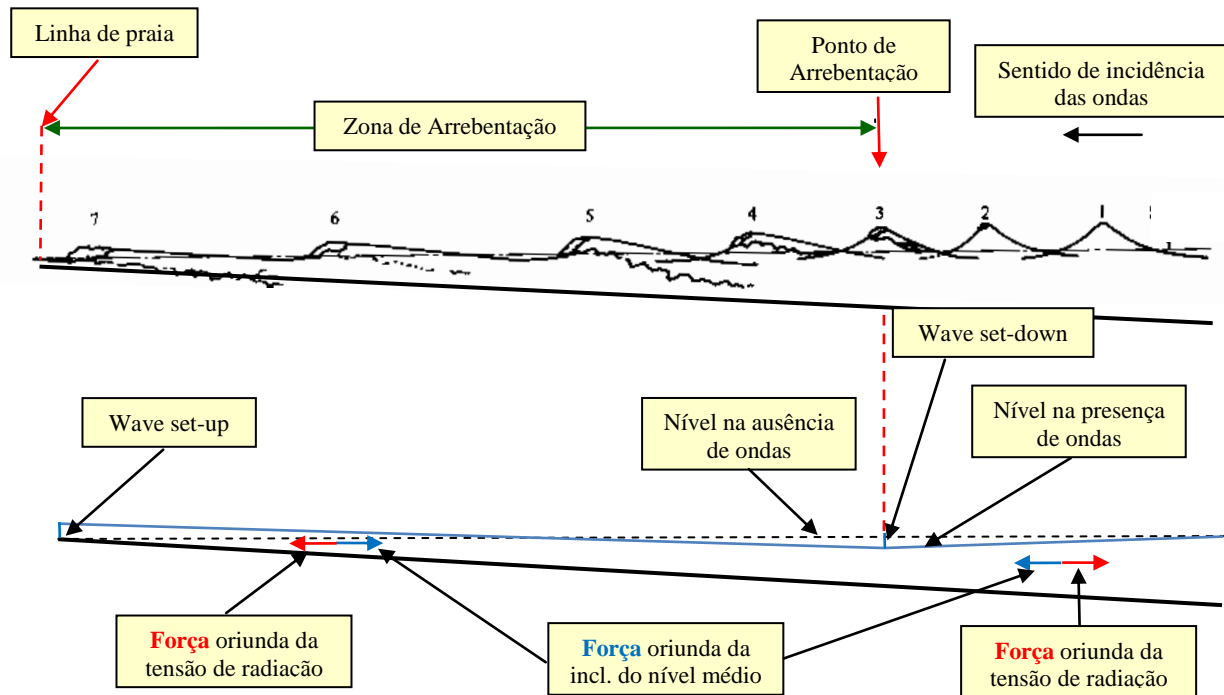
Linha de praia

Ponto de Arrebentação

Sentido de incidência das ondas

Zona de Arrebentação

7

6

5

4

3

2

1

Wave set-down

Wave set-up

Nível na ausência de ondas

Nível na presença de ondas

Força oriunda da tensão de radiacão

Força oriunda da incl. do nível médio

Força oriunda da tensão de radiacão